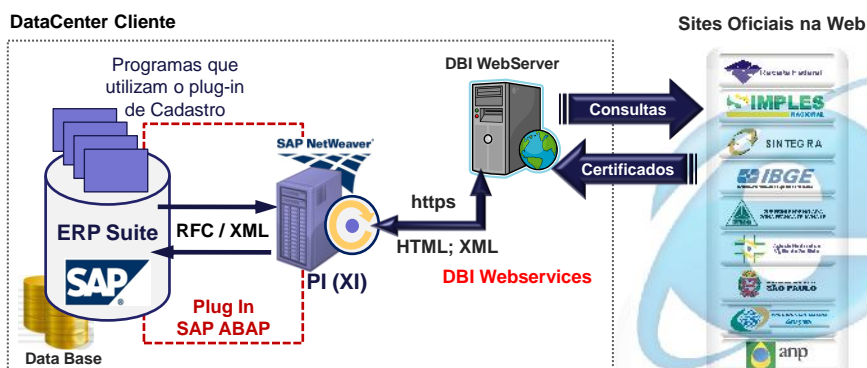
DataCenter Cliente

Sites Oficiais na Web

Programas que utilizam o plug-in de Cadastro

DBI WebServer

SAP NetWeaver

Consultas

Certificados

https

ERP Suite

RFC / XML

HTML; XML

SAP

PI (XI)

DBI Webservices

Plug In
SAP ABAP

Data Base

Receita Federal

SIMPLES NACIONAL

SINTEGRA

IBGE

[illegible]

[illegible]

SÃO PAULO

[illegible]

anp